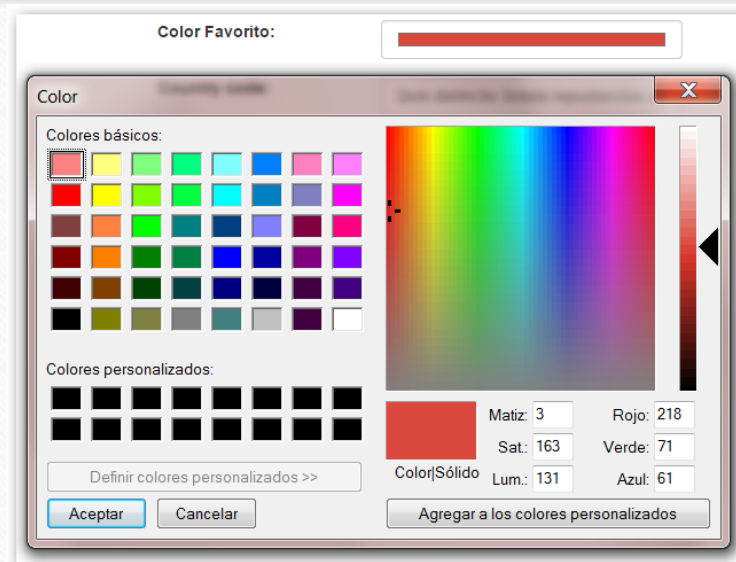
Color Favorito:

Color

Colores básicos:

Colores personalizados:

Definir colores personalizados >>

Aceptar

Cancelar

Color|Sólido

Matiz: 3

Sat.: 163

Lum.: 131

Rojo: 218

Verde: 71

Azul: 61

Agregar a los colores personalizados